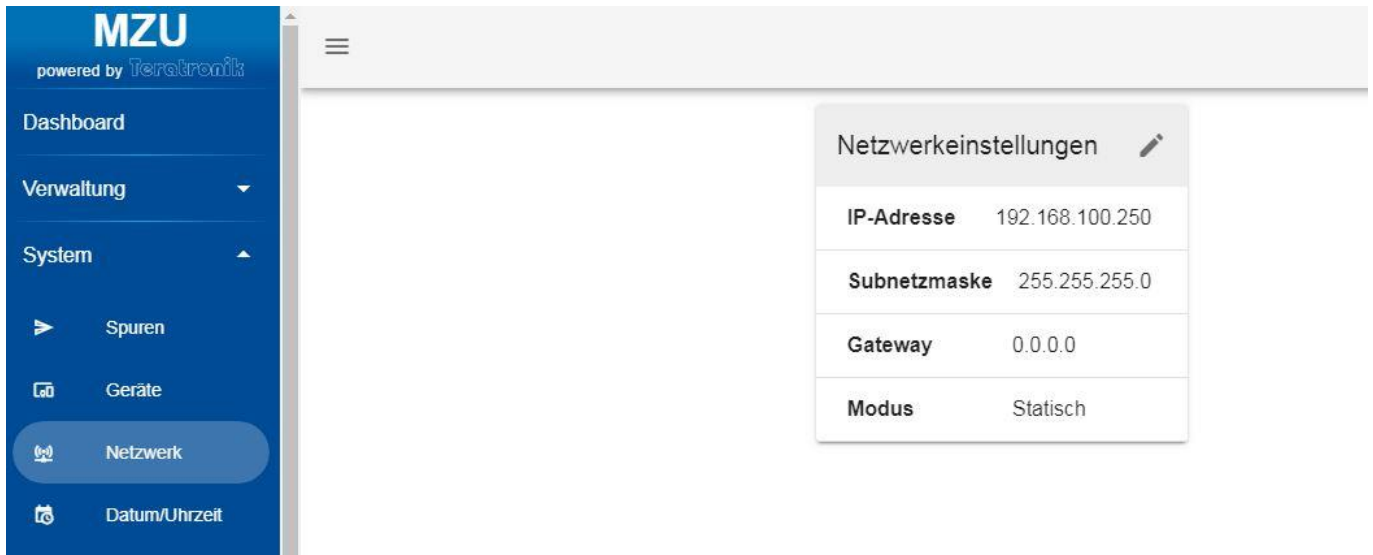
MZU
powered by Teratronik

Dashboard
Verwaltung
System
Spuren
Geräte
Netzwerk
Datum/Uhrzeit

Netzwerkeinstellungen

| | |
|---|---|
| IP-Adresse | 192.168.100.250 |
| Subnetzmaske | 255.255.255.0 |
| Gateway | 0.0.0.0 |
| Modus | Statisch |